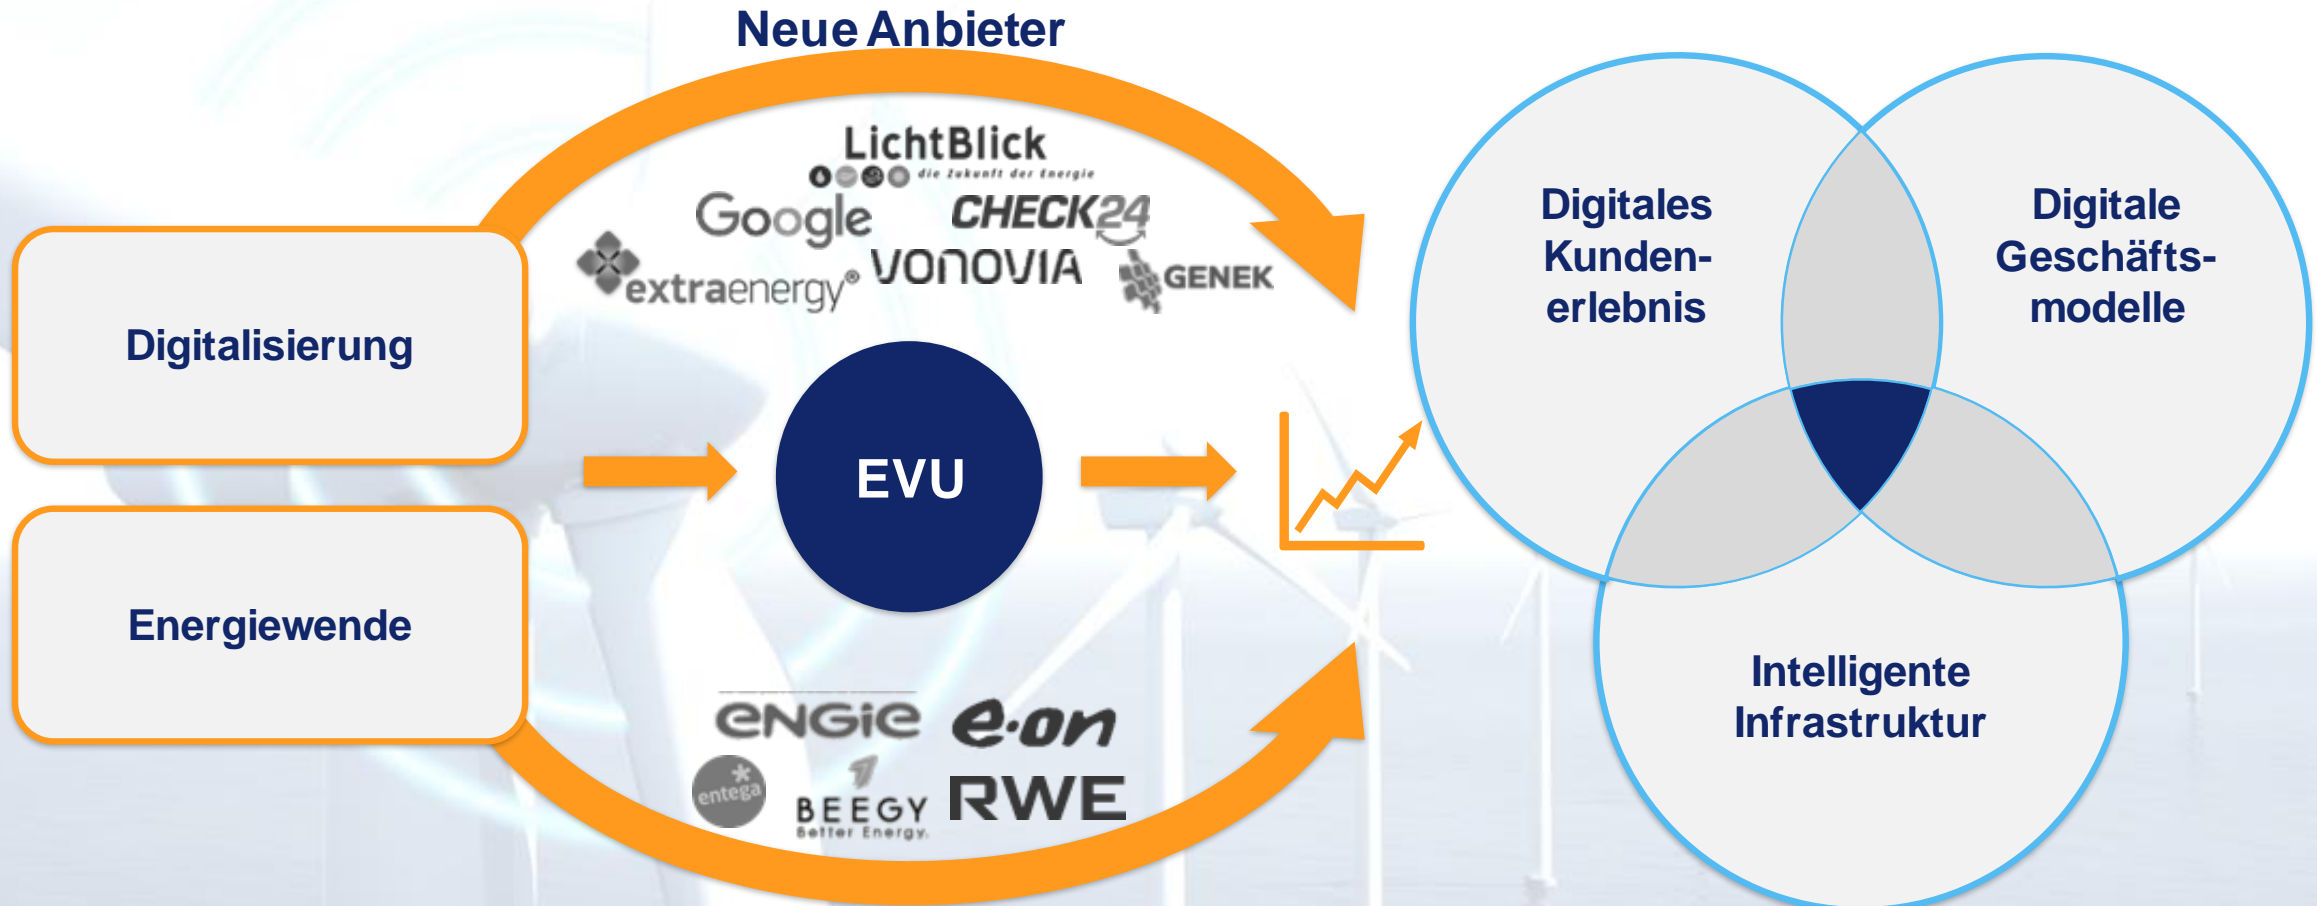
Neue Anbieter

LichtBlick
die Zukunft der Energie
Google
CHECK24
extraenergy®
VONOVIA
GENEK

Digitalisierung

Energiewende

EVU

engie
e.on
entega
BEEGY
Better Energy.
RWE

Digitales Kunden-erlebnis

Digitale Geschäfts-modelle

Intelligente Infrastruktur